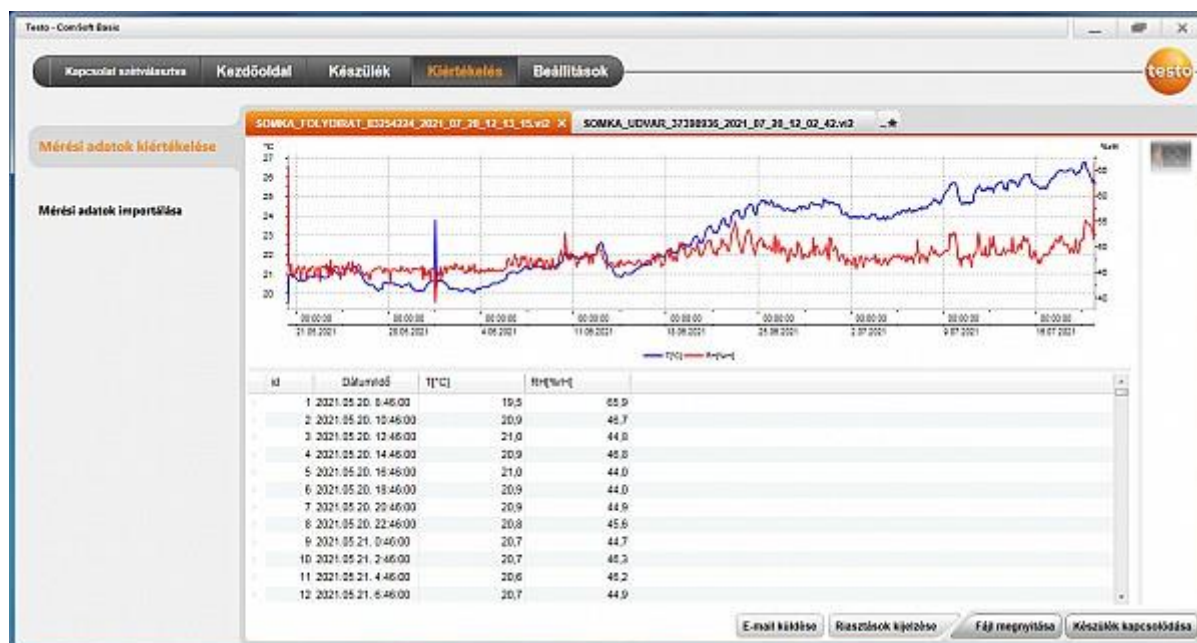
Testo - ComSoft Basic

Kapcsolat szétválasztás Kezdőoldal Készülék Kiértékelés Beállítások

testo

Mérési adatok kiértékelése

Mérési adatok importálása

SOMKA_FOLYOIRAT_83254224_2021_07_20_12_53_15.vi2 ×  SOMKA_UDVAR_37398936_2021_07_20_12_02_42.vi2

°C
27
26
25
24
23
22
21
20

%rH
65
60
55
50
45
40

00:00:00 21.05.2021
00:00:00 28.05.2021
00:00:00 4.06.2021
00:00:00 11.06.2021
00:00:00 18.06.2021
00:00:00 25.06.2021
00:00:00 2.07.2021
00:00:00 9.07.2021
00:00:00 16.07.2021

T[°C] Rh[%rH]

| Id | Dátum/idő | T[°C] | Rh[%rH] |
|---|---|---|---|
| 1 | 2021.05.20. 8:46:00 | 19,5 | 65,9 |
| 2 | 2021.05.20. 10:46:00 | 20,9 | 46,7 |
| 3 | 2021.05.20. 12:46:00 | 21,0 | 44,8 |
| 4 | 2021.05.20. 14:46:00 | 20,9 | 46,8 |
| 5 | 2021.05.20. 16:46:00 | 21,0 | 44,0 |
| 6 | 2021.05.20. 18:46:00 | 20,9 | 44,0 |
| 7 | 2021.05.20. 20:46:00 | 20,9 | 44,9 |
| 8 | 2021.05.20. 22:46:00 | 20,8 | 45,6 |
| 9 | 2021.05.21. 0:46:00 | 20,7 | 44,7 |
| 10 | 2021.05.21. 2:46:00 | 20,7 | 46,3 |
| 11 | 2021.05.21. 4:46:00 | 20,6 | 46,2 |
| 12 | 2021.05.21. 6:46:00 | 20,7 | 44,9 |

E-mail küldése  Riasztások kijelzése  Fájl megnyitása  Készülék kapcsolódása